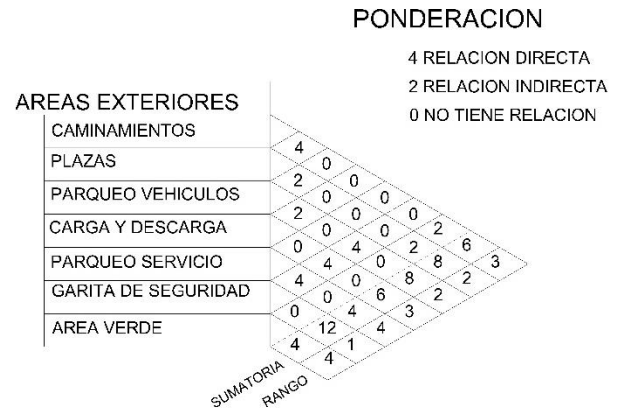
PONDERACION

4 RELACION DIRECTA
2 RELACION INDIRECTA
0 NO TIENE RELACION

AREAS EXTERIORES

CAMINAMIENTOS
PLAZAS
PARQUEO VEHICULOS
CARGA Y DESCARGA
PARQUEO SERVICIO
GARITA DE SEGURIDAD
AREA VERDE

4
0
2
0
2
0
0
0
0
0
4
0
2
2
4
0
8
6
4
0
6
8
2
3
0
4
3
2
12
4
4
1
4

SUMATORIA
RANGO